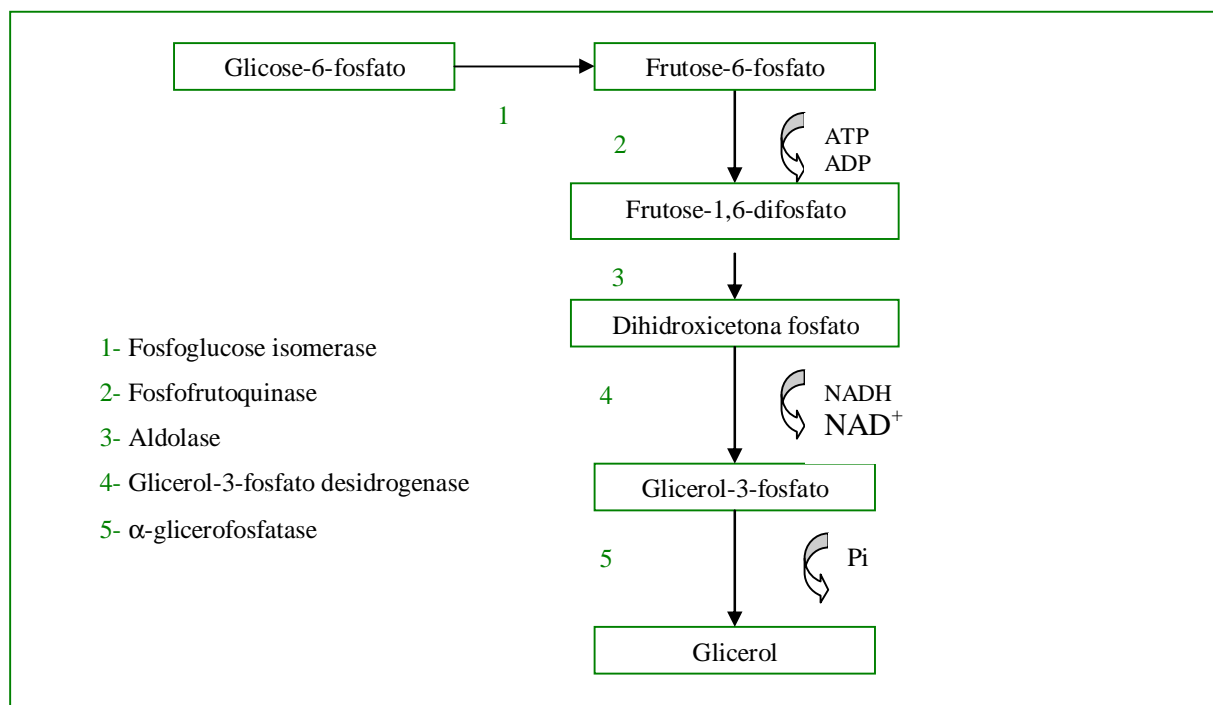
Glicose-6-fosfato

Frutose-6-fosfato

1

2

ATP
ADP

Frutose-1,6-difosfato

3

Dihidroxicetona fosfato

1- Fosfoglucose isomerase

2- Fosfofrutoquinase

3- Aldolase

4- Glicerol-3-fosfato desidrogenase

5- $\alpha$-glicerofosfatase

4

NADH
$NAD^+$

Glicerol-3-fosfato

5

Pi

Glicerol